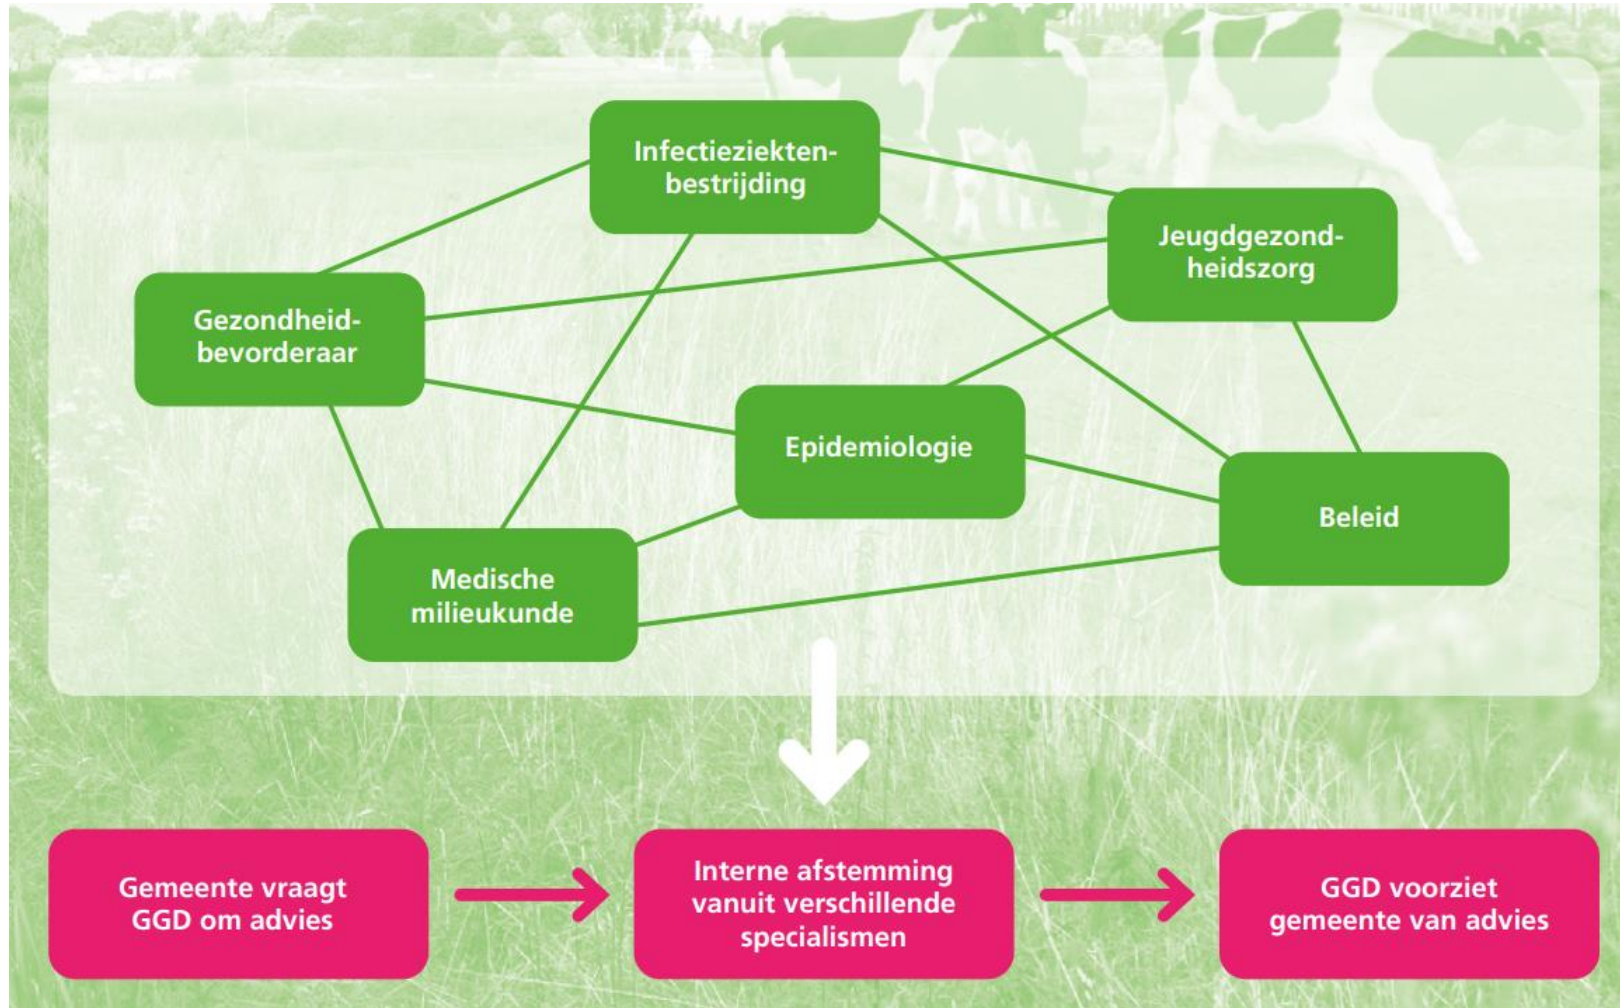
Infectieziektenbestrijding

Jeugdgezondheidszorg

Gezondheidbevorderaar

Epidemiologie

Beleid

Medische milieukunde

Gemeente vraagt GGD om advies

Interne afstemming vanuit verschillende specialismen

GGD voorziet gemeente van advies